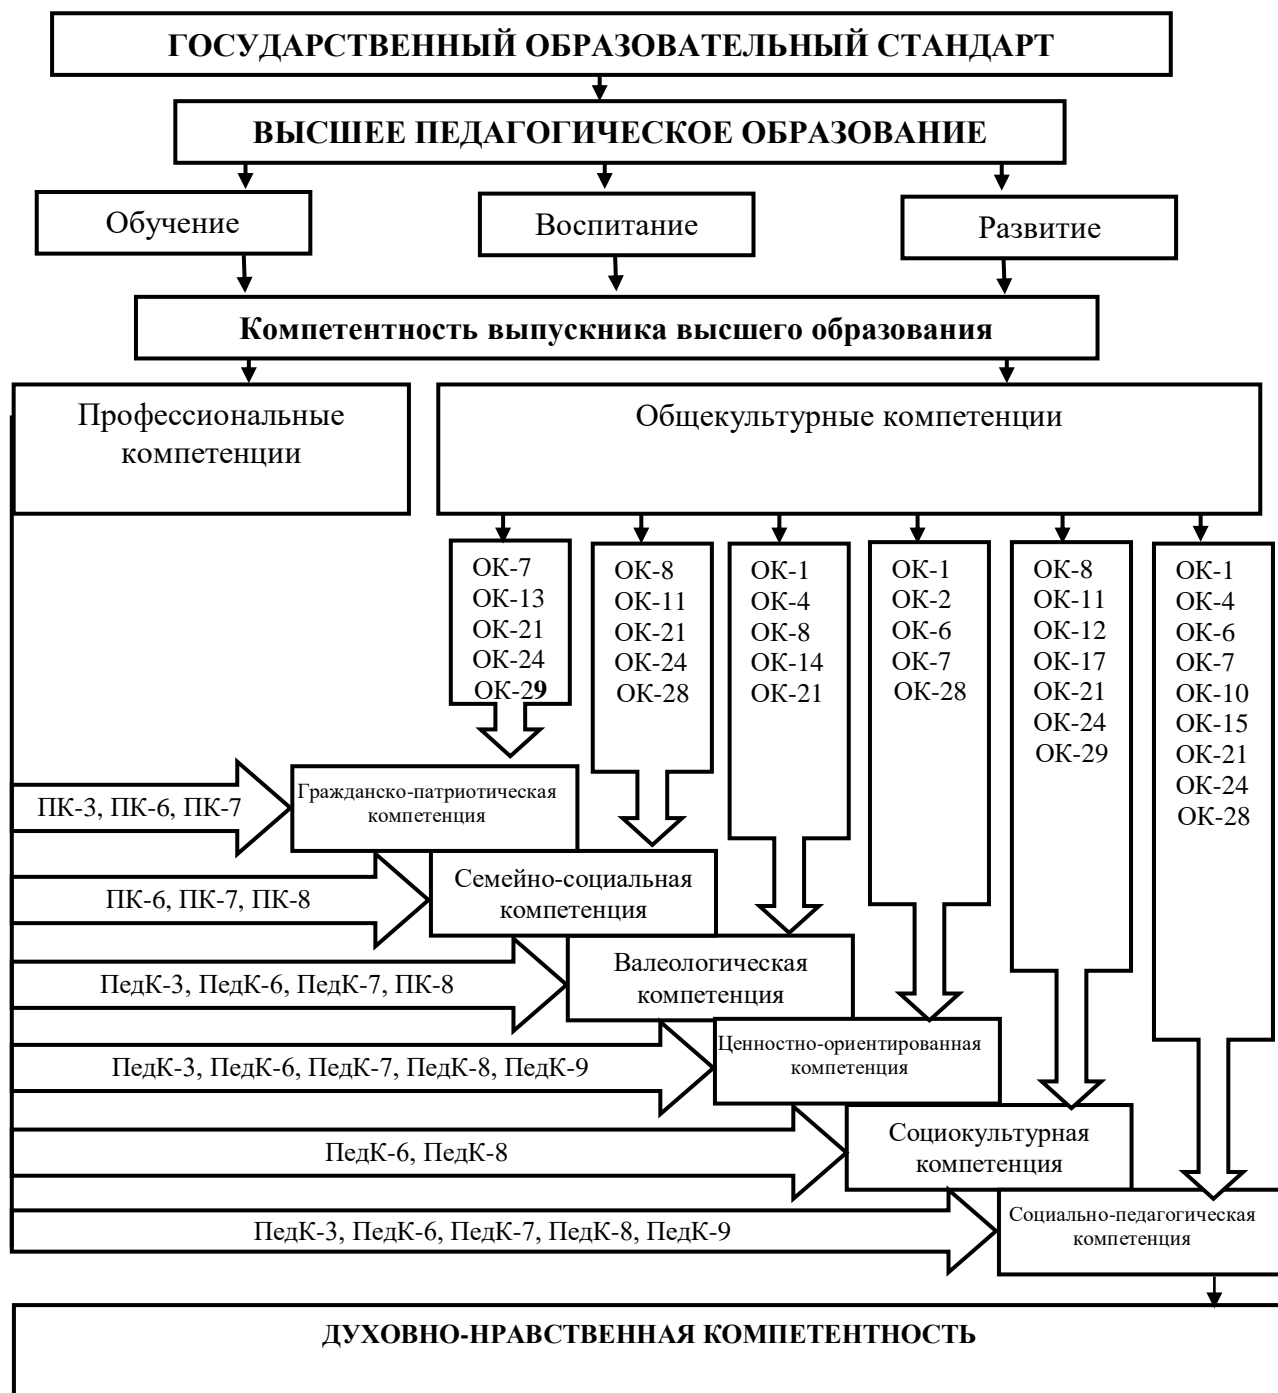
ГОСУДАРСТВЕННЫЙ ОБРАЗОВАТЕЛЬНЫЙ СТАНДАРТ

ВЫСШЕЕ ПЕДАГОГИЧЕСКОЕ ОБРАЗОВАНИЕ

Обучение

Воспитание

Развитие

Компетентность выпускника высшего образования

Профессиональные компетенции

Общекультурные компетенции

ОК-7
ОК-13
ОК-21
ОК-24
ОК-29

ОК-8
ОК-11
ОК-21
ОК-24
ОК-28

ОК-1
ОК-4
ОК-8
ОК-14
ОК-21

ОК-1
ОК-2
ОК-6
ОК-7
ОК-28

ОК-8
ОК-11
ОК-12
ОК-17
ОК-21
ОК-24
ОК-29

ОК-1
ОК-4
ОК-6
ОК-7
ОК-10
ОК-15
ОК-21
ОК-24
ОК-28

ПК-3, ПК-6, ПК-7

Гражданско-патриотическая компетенция

ПК-6, ПК-7, ПК-8

Семейно-социальная компетенция

ПедК-3, ПедК-6, ПедК-7, ПК-8

Валеологическая компетенция

ПедК-3, ПедК-6, ПедК-7, ПедК-8, ПедК-9

Ценностно-ориентированная компетенция

ПедК-6, ПедК-8

Социокультурная компетенция

ПедК-3, ПедК-6, ПедК-7, ПедК-8, ПедК-9

Социально-педагогическая компетенция

ДУХОВНО-НРАВСТВЕННАЯ КОМПЕТЕНТНОСТЬ